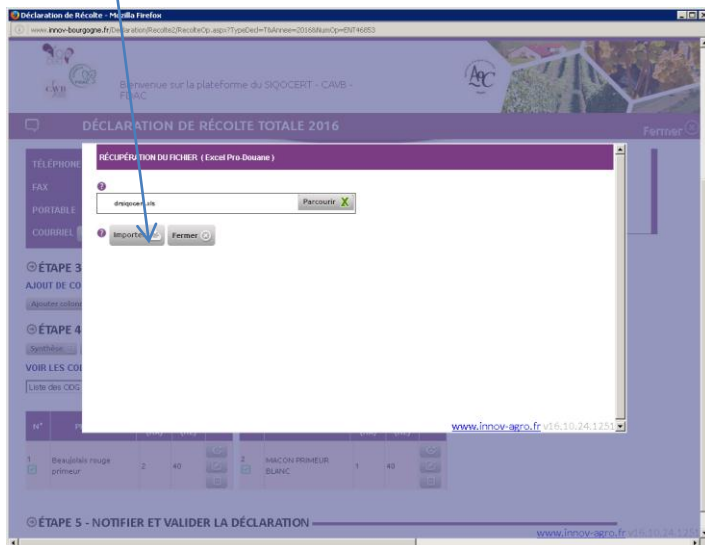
Déclaration de Récolte - Mozilla Firefox

www.innov-bourgogne.fr/Declaration/Recolte2/RecolteOp.aspx?TypeDecl=T&Annee=2016&NumOp=ENT46853

Bienvenue sur la plateforme du SIQOCERT - CAVB - FRAC

DÉCLARATION DE RÉCOLTE TOTALE 2016

Fermer

TÉLÉPHONE

FAX

PORTABLE

COURRIEL

ÉTAPE 3

AJOUT DE CO

Ajouter colonne

ÉTAPE 4

Synthèse

VOIR LES CO

Liste des ODG

| N° | P | (ha) | (hl) | | | (ha) | (hl) |
|---|---|---|---|---|---|---|---|
| 1 | Beaujolais rouge primeur | 2 | 40 | 2 | MACON PRIMEUR BLANC | 1 | 40 |

ÉTAPE 5 - NOTIFIER ET VALIDER LA DÉCLARATION

www.innov-agro.fr v16.10.24.1251

RÉCUPÉRATION DU FICHIER ( Excel Pro-Douane )

drsiqocert.xls

Parcourir

Importer

Fermer

www.innov-agro.fr v16.10.24.1251